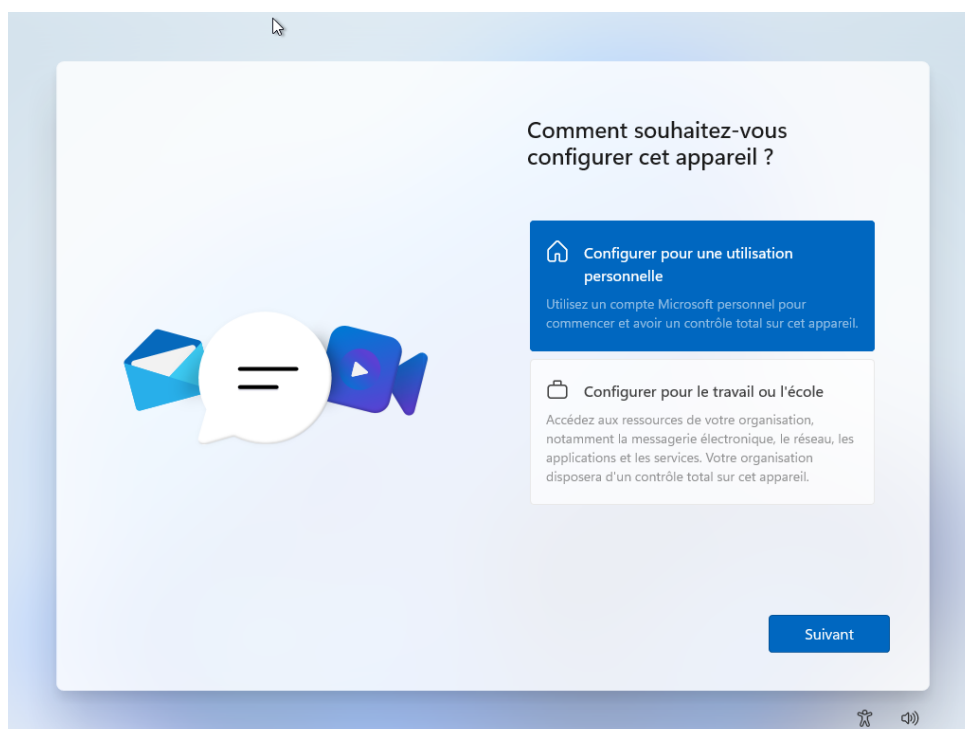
Comment souhaitez-vous configurer cet appareil ?

Configurer pour une utilisation personnelle

Utilisez un compte Microsoft personnel pour commencer et avoir un contrôle total sur cet appareil.

Configurer pour le travail ou l'école

Accédez aux ressources de votre organisation, notamment la messagerie électronique, le réseau, les applications et les services. Votre organisation disposera d'un contrôle total sur cet appareil.

Suivant